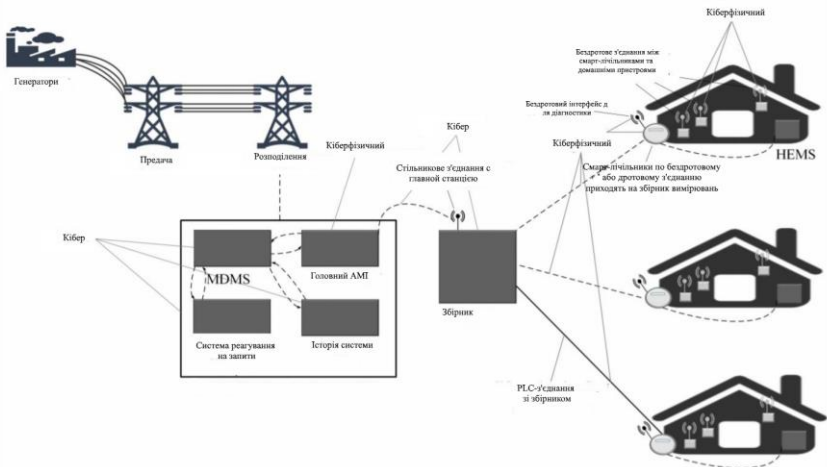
Генератори

Предача

Розподілення

Кіберфізичний

Кібер

Стільникове з'єднання с главной станцією

Кібер

MDMS

Головний AMI

Система реагування на запити

Історія системи

Збірник

Кіберфізичний

Бездротове з'єднання між смарт-лічільниками та домашніми пристроями

Бездротовий інтерфейс д ля діагностики

Кіберфізичний

HEMS

Смарт-лічільники по бездротовому або дротовому з'єднанню приходять на збірник вимірювань

PLC-з'єднання зі збірником